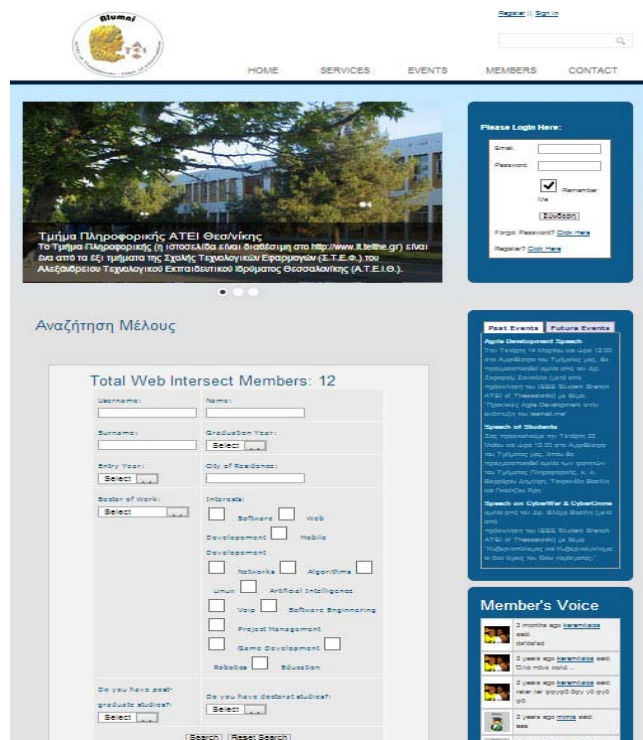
Alumni

Register | Sign In

HOME SERVICES EVENTS MEMBERS CONTACT

Τμήμα Πληροφορικής ΑΤΕΙ Θεσ/νίκης
Το Τμήμα Πληροφορικής (η ιστοσελίδα είναι διαθέσιμη στο http://www.it.teithe.gr) είναι ένα από τα έξι τμήματα της Σχολής Τεχνολογικών Εφαρμογών (Σ.Τ.Ε.Φ.) του Αλεξάνδρειου Τεχνολογικού Εκπαιδευτικού Ιδρύματος Θεσσαλονίκης (Α.Τ.Ε.Ι.Θ.).

Please Login Here:
Email:
Password:
Remember Me
Σύνδεση
Forgot Password? Click Here
Register? Click Here

Αναζήτηση Μέλους

Total Web Intersect Members: 12

Username: Name:
Surname: Graduation Year: Select
Entry Year: Select City of Residence:
Sector of Work: Select Interests:
Software Web Development Mobile Development Networks Algorithms Linux Artificial Intelligence Voip Software Engineering Project Management Game Development Robotics Education
Do you have post-graduate studies? Select Do you have doctoral studies? Select
Search Reset Search

Past Events Future Events
Agile Development Speech
Την Τετάρτη 14 Μαρτίου και ώρα 12:00 στο Αμφιθέατρο του Τμήματος μας, θα πραγματοποιηθεί ομιλία από τον Δρ. Ζαχαρία Σούκαλα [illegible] του IEEE Student Branch ATEI of Thessaloniki με θέμα "Προσέγγισης Agile Development στην ανάπτυξη του learnall.me"
Speech of Students
Σας προσκαλούμε την Τετάρτη 22 Μαΐου και ώρα 12:00 στο Αμφιθέατρο του Τμήματος μας, όπου θα πραγματοποιηθεί ομιλία των φοιτητών του Τμήματος Πληροφορικής, κ. κ. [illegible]
Speech on CyberWar & CyberCrime
ομιλία από τον Δρ. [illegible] του IEEE Student Branch ATEI of Thessaloniki με θέμα "Κυβερνοπόλεμος και Κυβερνοέγκλημα: ο όρος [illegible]"

Member's Voice
3 months ago karamiaias said: dafdafad
2 years ago karamiaias said: Όλα πάνε καλά ...
2 years ago karamiaias said: raiar lar φχγχθ δφγ γδ φγδ φδ
2 years ago mimis said: aaa